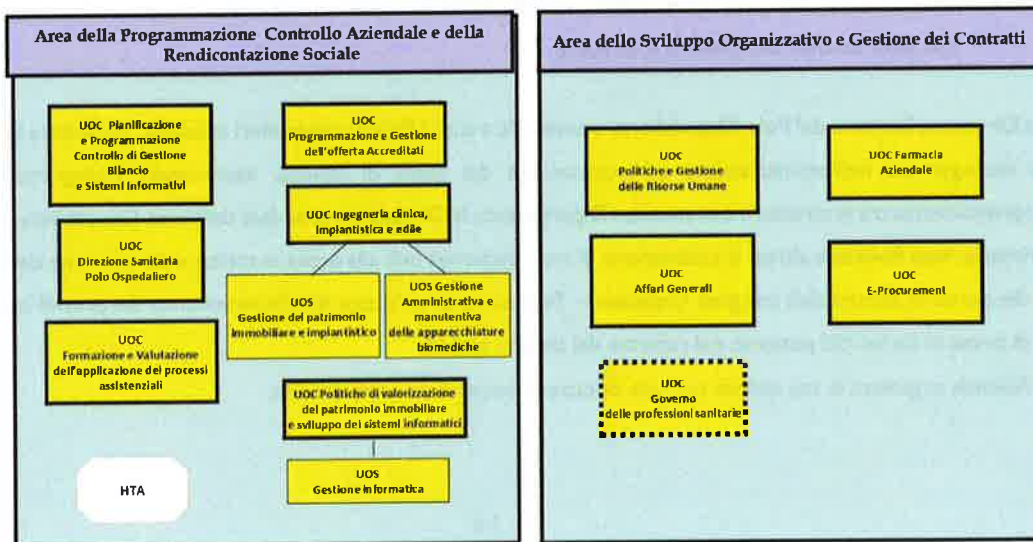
Area della Programmazione Controllo Aziendale e della Rendicontazione Sociale

UOC Pianificazione e Programmazione Controllo di Gestione Bilancio e Sistemi Informativi

UOC Programmazione e Gestione dell'offerta Accreditati

UOC Ingegneria clinica, impiantistica e edile

UOC Direzione Sanitaria Polo Ospedaliero

UOS Gestione del patrimonio immobiliare e impiantistico

UOS Gestione Amministrativa e manutentiva delle apparecchiature biomediche

UOC Formazione e Valutazione dell'applicazione dei processi assistenziali

UOC Politiche di valorizzazione del patrimonio immobiliare e sviluppo dei sistemi informatici

HTA

UOS Gestione informatica

Area dello Sviluppo Organizzativo e Gestione dei Contratti

UOC Politiche e Gestione delle Risorse Umane

UOC Farmacia Aziendale

UOC Affari Generali

UOC E-Procurement

UOC Governo delle professioni sanitarie